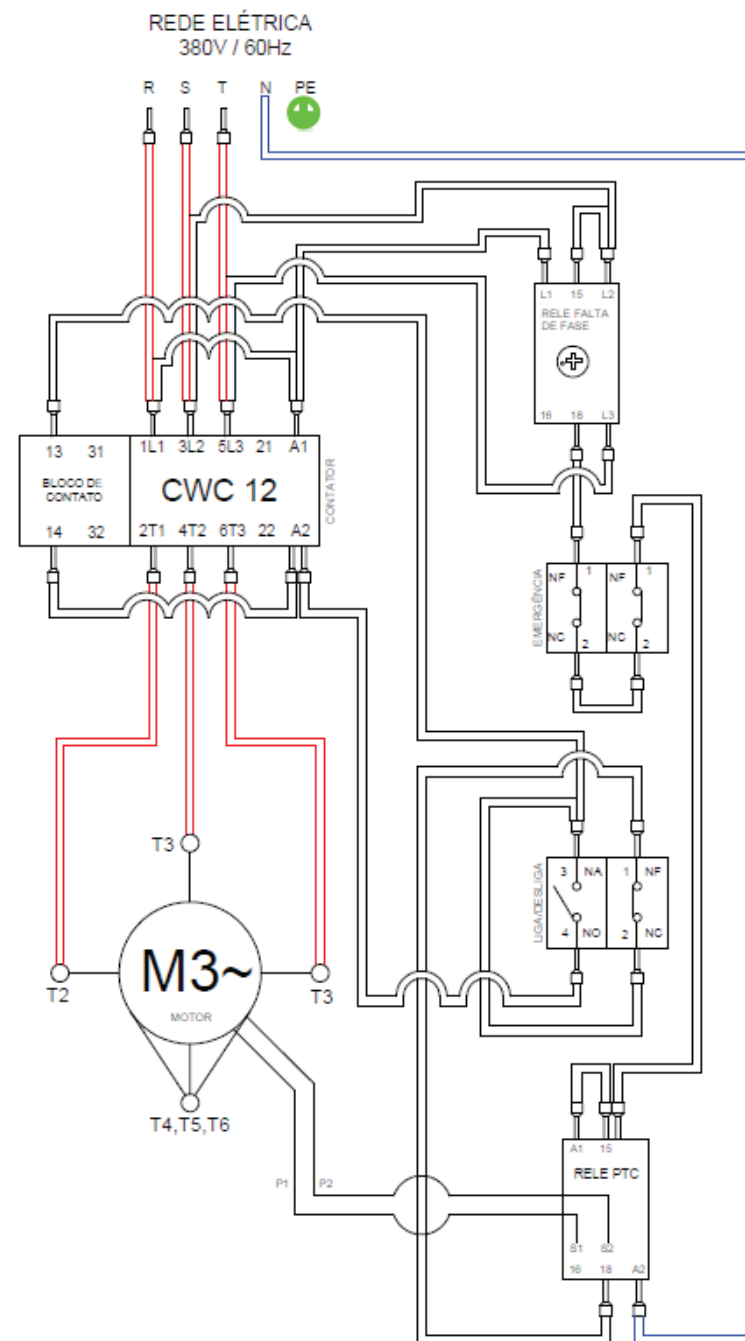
REDE ELÉTRICA
380V / 60Hz

R S T N PE

L1 15 L2
RELE FALTA DE FASE
16 18 L3

13 31
BLOCO DE CONTATO
14 32

1L1 3L2 5L3 21 A1
CWC 12
2T1 4T2 6T3 22 A2
CONTATOR

EMERGÊNCIA
NF 1 NF 1
NC 2 NC 2

LIGA/DESLIGA
3 NA 1 NF
4 NO 2 NC

T3
T2
M3~
MOTOR
T3
T4,T5,T6

P1 P2

A1 15
RELE PTC
S1 S2
16 18 A2